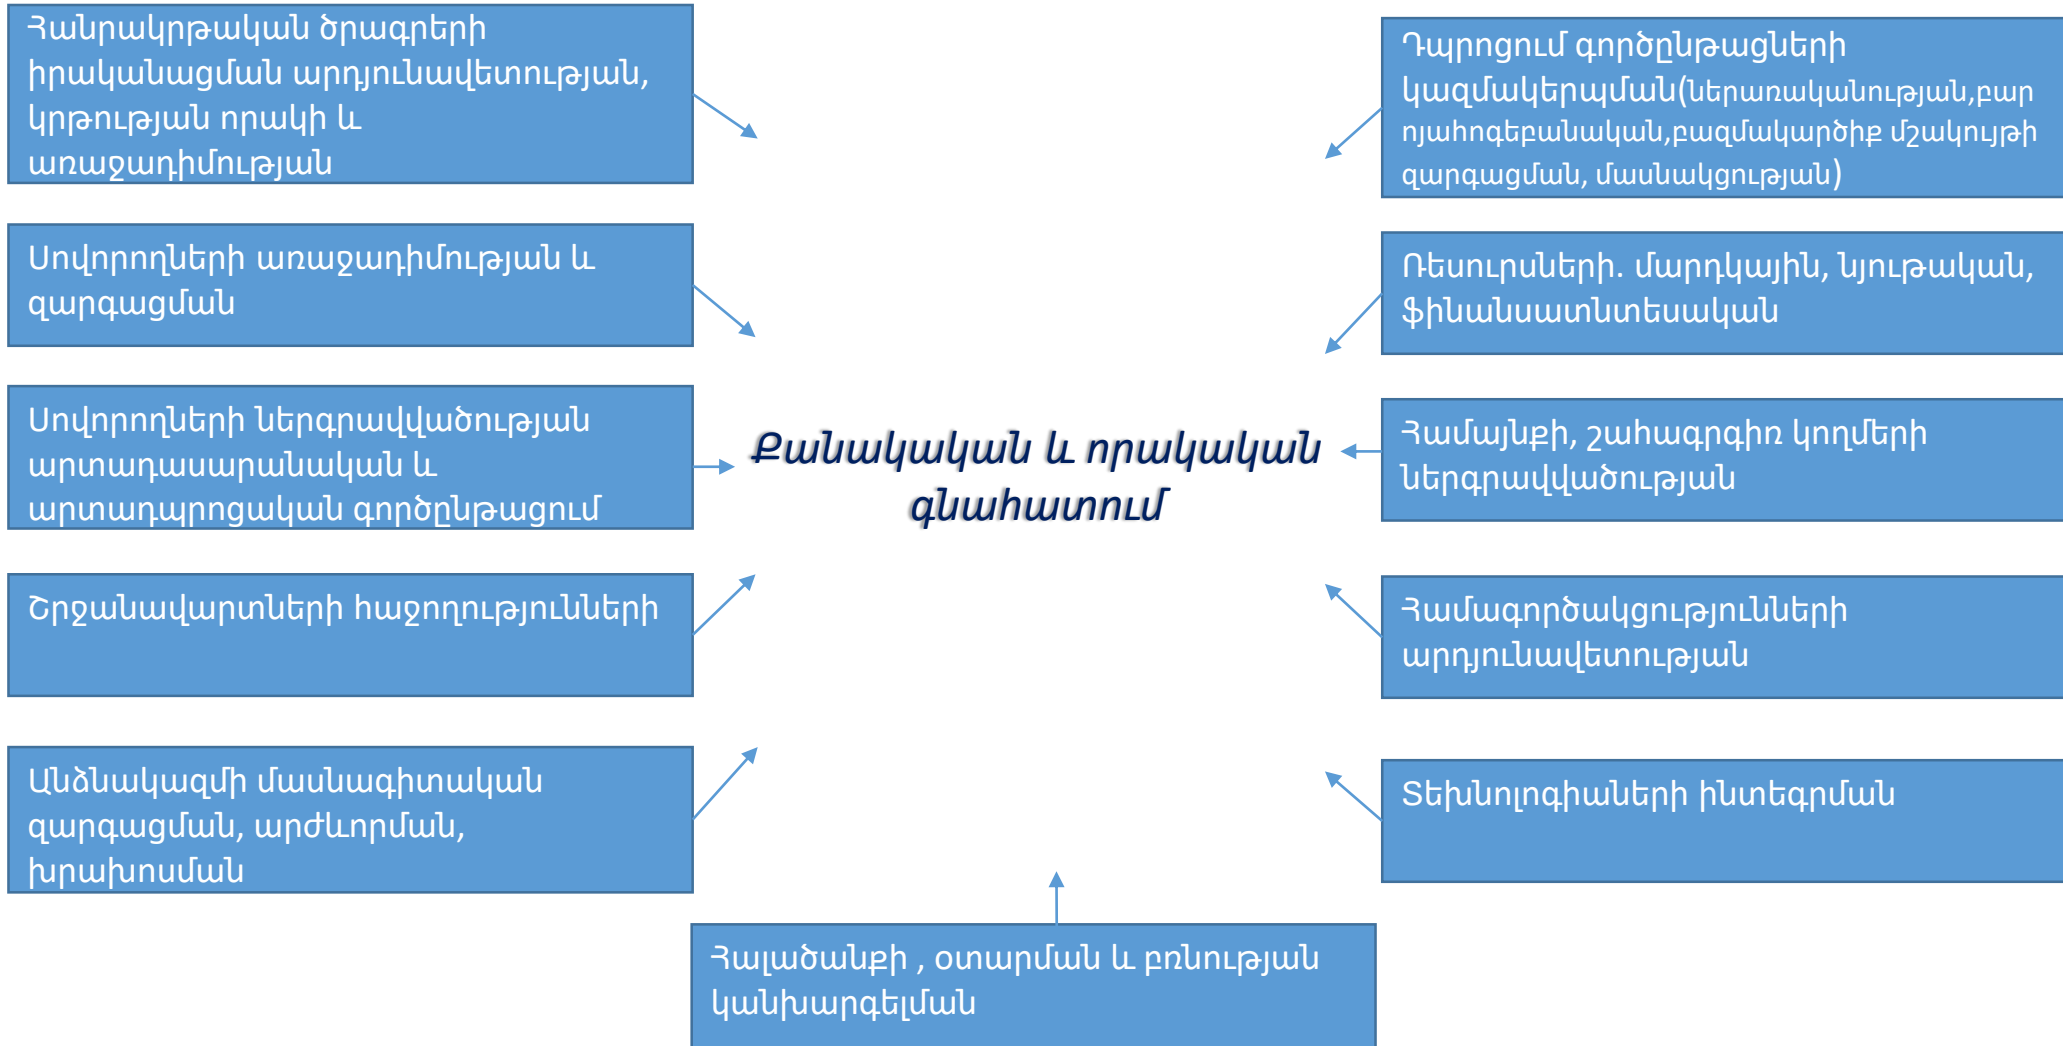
Հանրակրթական ծրագրերի իրականացման արդյունավետության, կրթության որակի և առաջադիմության

Սովորողների առաջադիմության և զարգացման

Սովորողների ներգրավվածության արտադասարանական և արտադպրոցական գործընթացում

Շրջանավարտների հաջողությունների

Անձնակազմի մասնագիտական զարգացման, արժևորման, խրախուսման

Քանակական և որակական գնահատում

Դպրոցում գործընթացների կազմակերպման(ներառականության,բարոյահոգեբանական,բազմակարծիք մշակույթի զարգացման, մասնակցության)

Ռեսուրսների. մարդկային, նյութական, ֆինանսատնտեսական

Համայնքի, շահագրգիռ կողմերի ներգրավվածության

Համագործակցությունների արդյունավետության

Տեխնոլոգիաների ինտեգրման

Հալածանքի , օտարման և բռնության կանխարգելման